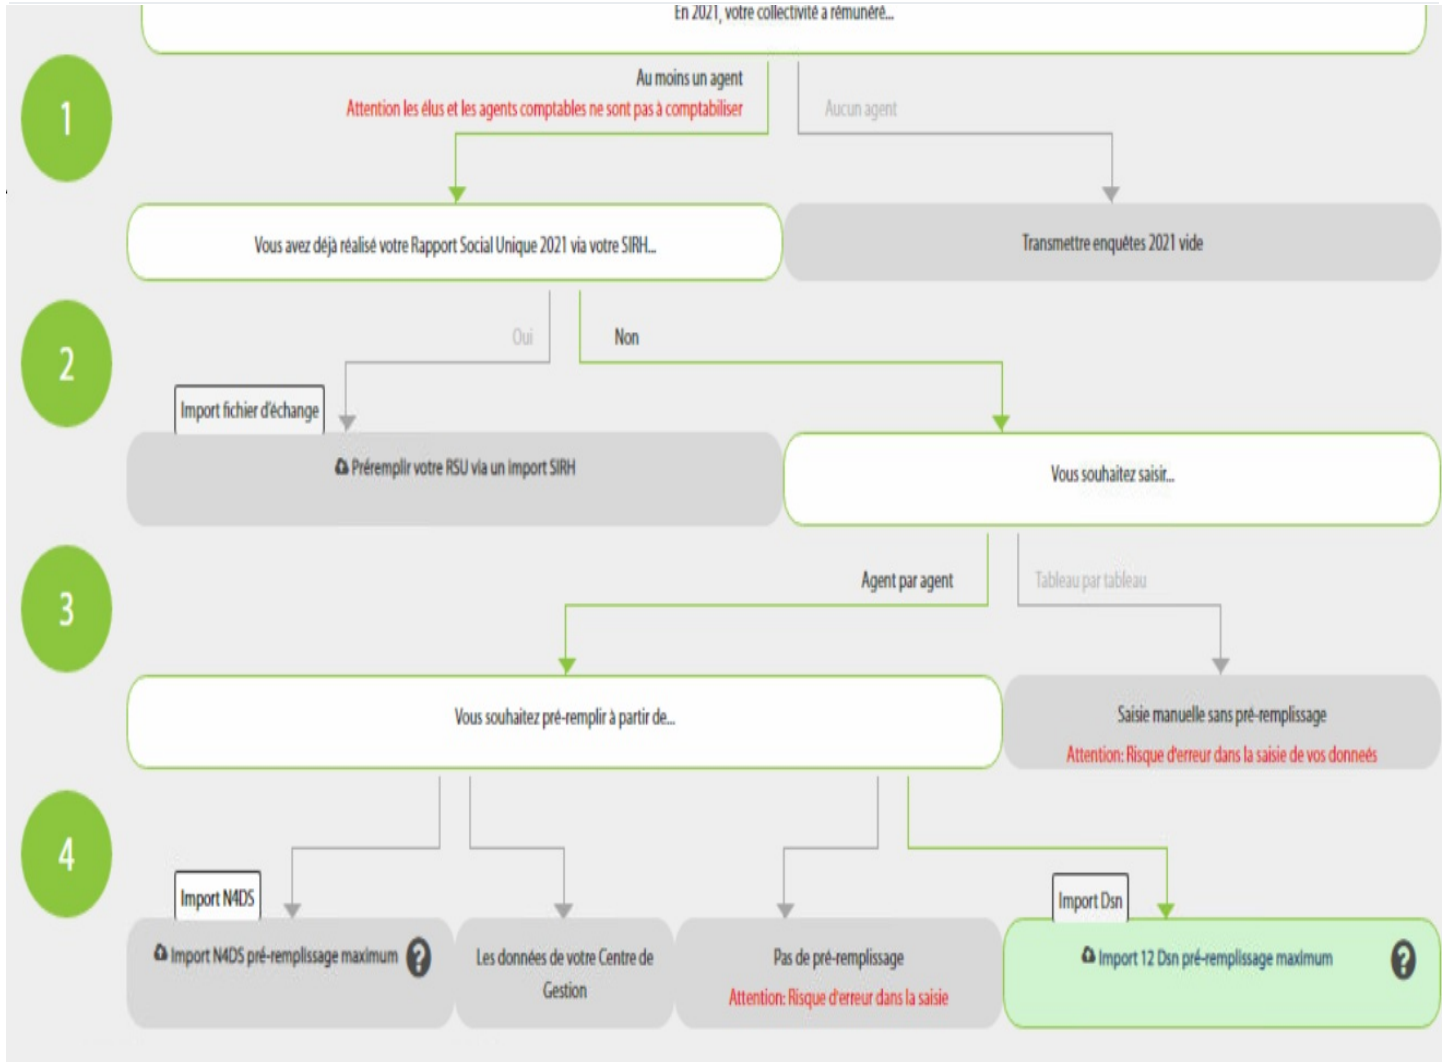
En 2021, votre collectivité a rémunéré...

1

Au moins un agent
Attention les élus et les agents comptables ne sont pas à comptabiliser

Aucun agent

Vous avez déjà réalisé votre Rapport Social Unique 2021 via votre SIRH...

Transmettre enquêtes 2021 vide

2

Oui

Non

Import fichier d'échange

Préremplir votre RSU via un import SIRH

Vous souhaitez saisir...

3

Agent par agent

Tableau par tableau

Vous souhaitez pré-remplir à partir de...

Saisie manuelle sans pré-remplissage
Attention: Risque d'erreur dans la saisie de vos données

4

Import N4DS

Import N4DS pré-remplissage maximum ?

Les données de votre Centre de Gestion

Pas de pré-remplissage
Attention: Risque d'erreur dans la saisie

Import Dsn

Import 12 Dsn pré-remplissage maximum ?